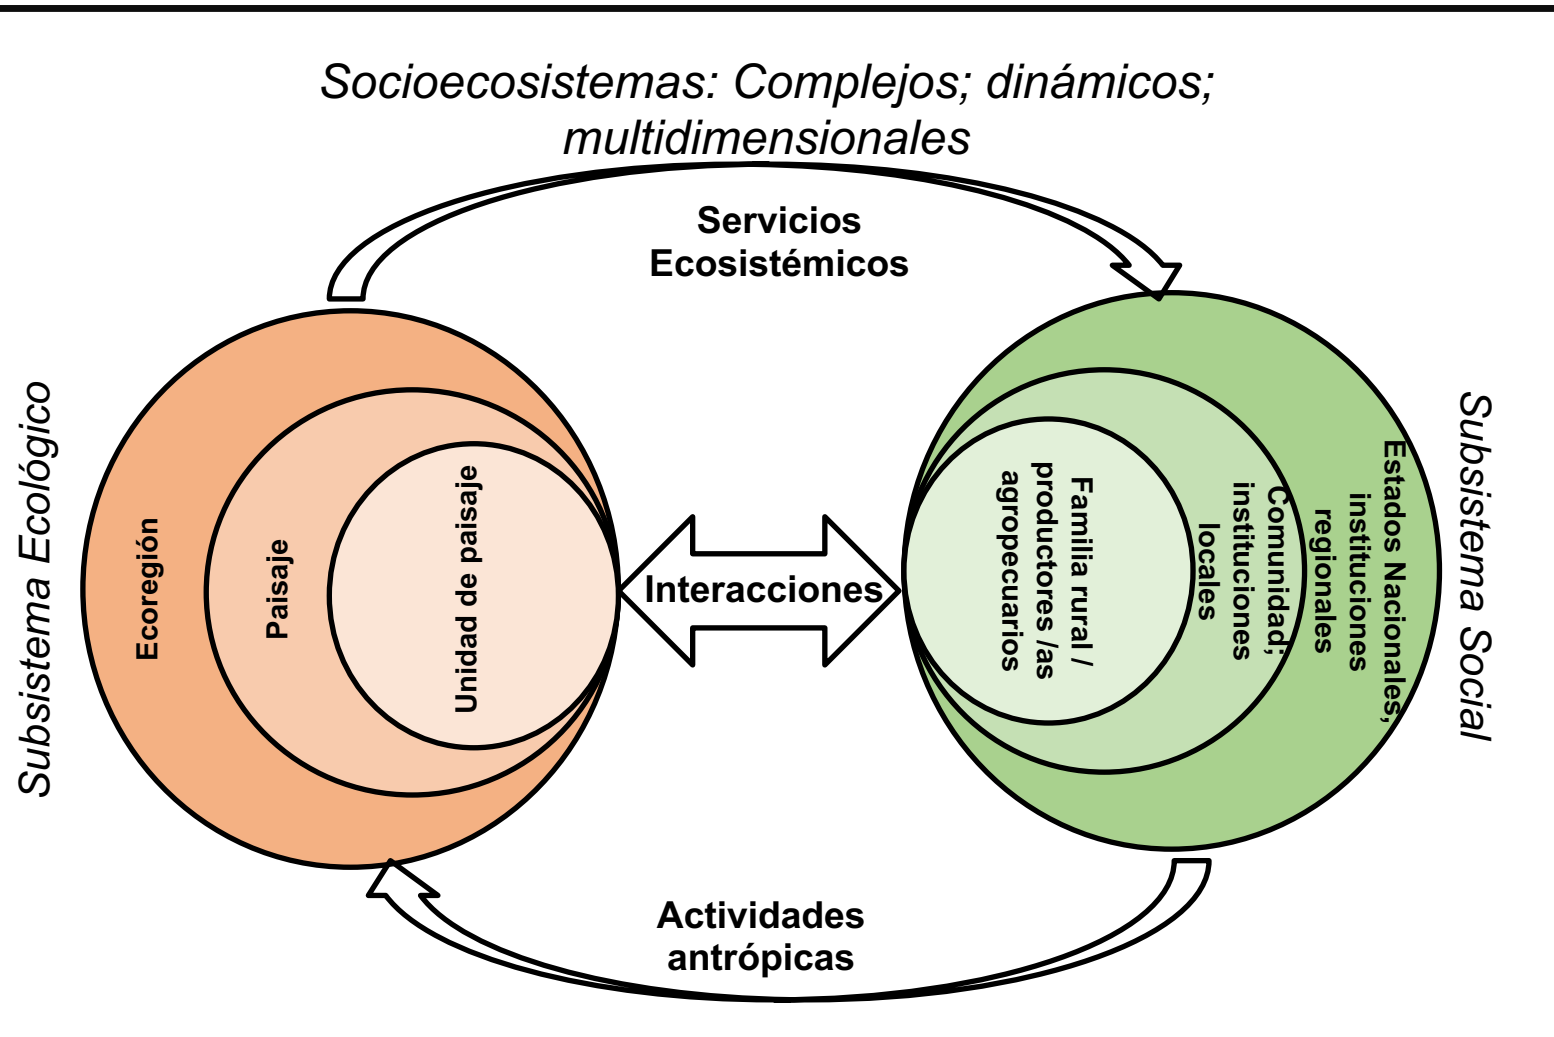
Socioecosistemas: Complejos; dinámicos; multidimensionales

Servicios Ecosistémicos

Subsistema Ecológico

Ecoregión

Paisaje

Unidad de paisaje

Interacciones

Familia rural / productores /as agropecuarios

Comunidad; instituciones locales

Estados Nacionales; instituciones regionales

Subsistema Social

Actividades antrópicas